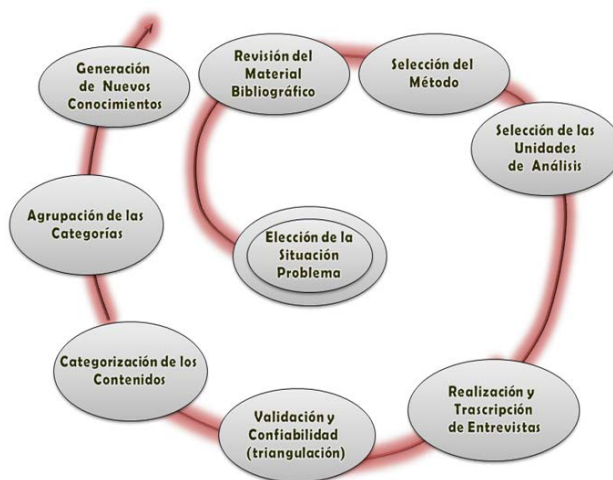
Elección de la Situación Problema

Revisión del Material Bibliográfico

Selección del Método

Selección de las Unidades de Análisis

Realización y Trascripción de Entrevistas

Validación y Confiabilidad (triangulación)

Categorización de los Contenidos

Agrupación de las Categorías

Generación de Nuevos Conocimientos